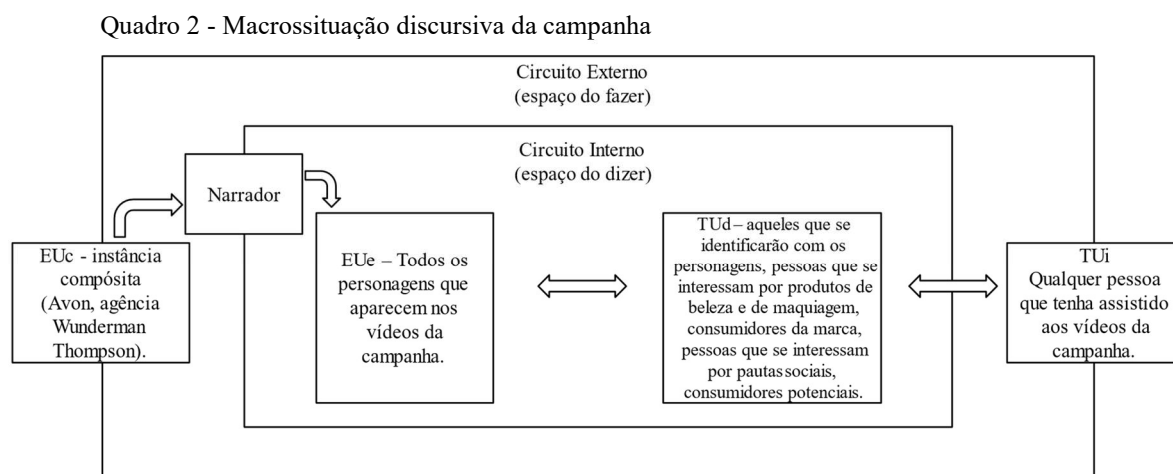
Quadro 2 - Macrossituação discursiva da campanha

Circuito Externo
(espaço do fazer)

Circuito Interno
(espaço do dizer)

Narrador

EUc - instância compósita (Avon, agência Wunderman Thompson).

EUe – Todos os personagens que aparecem nos vídeos da campanha.

TUd – aqueles que se identificarão com os personagens, pessoas que se interessam por produtos de beleza e de maquiagem, consumidores da marca, pessoas que se interessam por pautas sociais, consumidores potenciais.

TUi
Qualquer pessoa que tenha assistido aos vídeos da campanha.